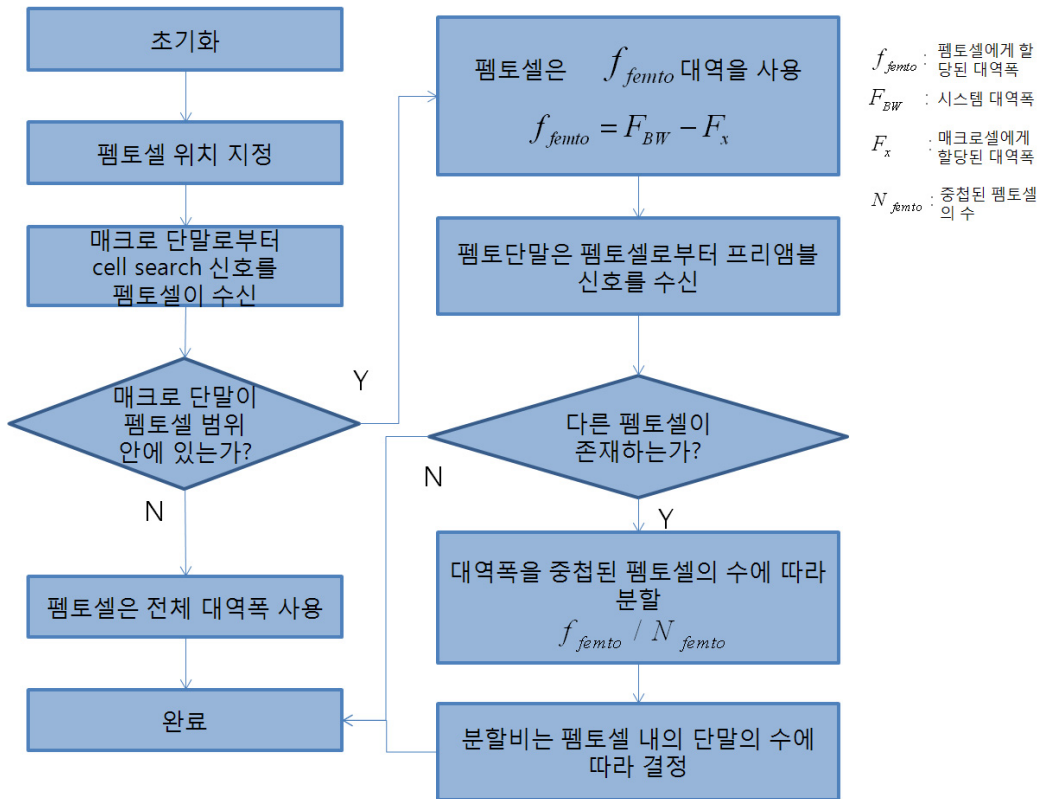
초기화

펨토셀 위치 지정

매크로 단말로부터 cell search 신호를 펨토셀이 수신

매크로 단말이 펨토셀 범위 안에 있는가?

Y

N

펨토셀은 전체 대역폭 사용

완료

펨토셀은 $f_{femto}$ 대역을 사용

$f_{femto} = F_{BW} - F_x$

펨토단말은 펨토셀로부터 프리앰블 신호를 수신

다른 펨토셀이 존재하는가?

N

Y

대역폭을 중첩된 펨토셀의 수에 따라 분할

$f_{femto} / N_{femto}$

분할비는 펨토셀 내의 단말의 수에 따라 결정

$f_{femto}$ : 펨토셀에게 할당된 대역폭

$F_{BW}$ : 시스템 대역폭

$F_x$ : 매크로셀에게 할당된 대역폭

$N_{femto}$ : 중첩된 펨토셀의 수